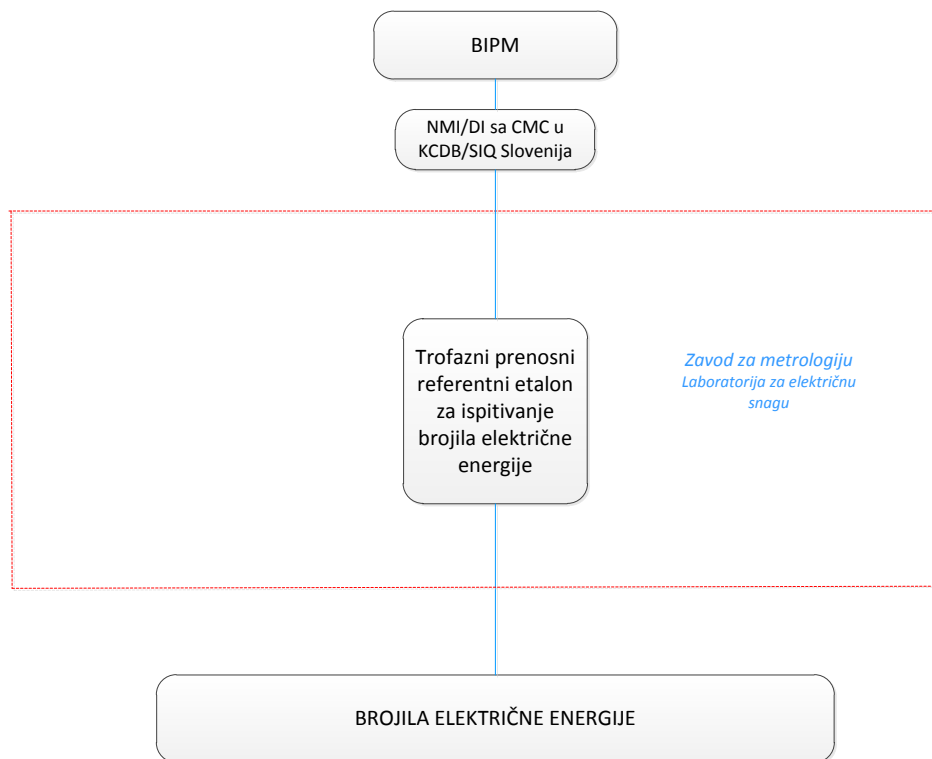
BIPM

NMI/DI sa CMC u KCDB/SIQ Slovenija

Trofazni prenosni referentni etalon za ispitivanje brojila električne energije

Zavod za metrologiju
Laboratorija za električnu snagu

BROJILA ELEKTRIČNE ENERGIJE